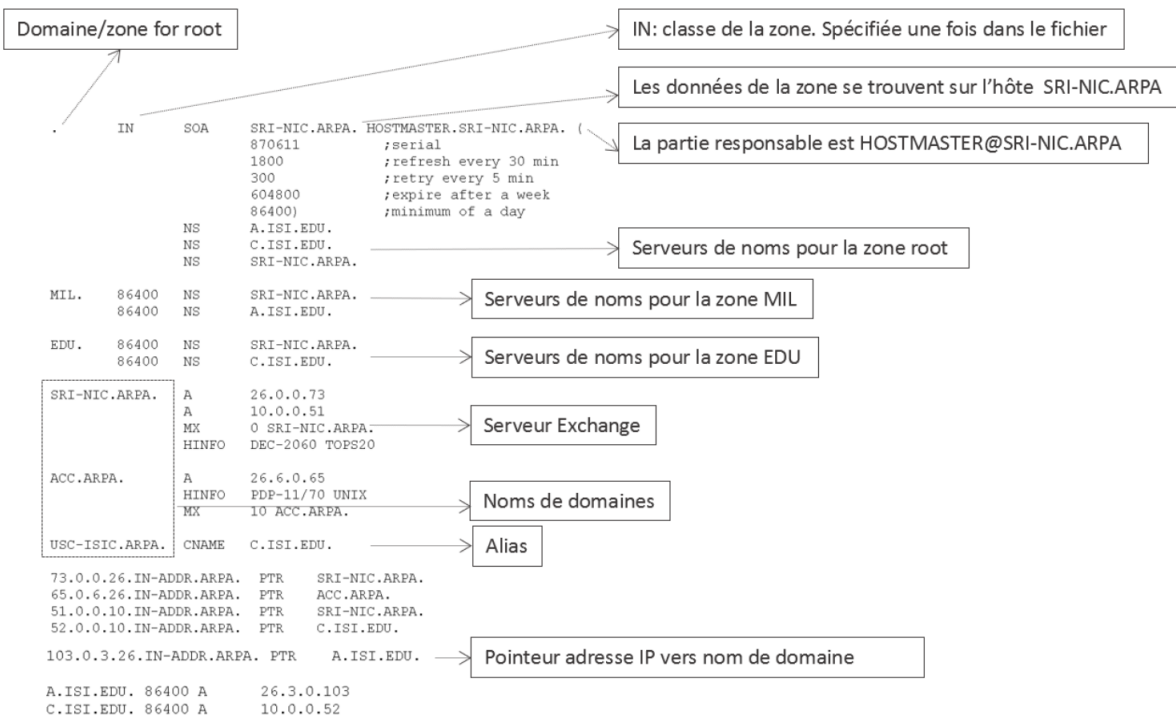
Domaine/zone for root

IN: classe de la zone. Spécifiée une fois dans le fichier

Les données de la zone se trouvent sur l'hôte SRI-NIC.ARPA

La partie responsable est HOSTMASTER@SRI-NIC.ARPA

```
.       IN      SOA     SRI-NIC.ARPA. HOSTMASTER.SRI-NIC.ARPA. (
                        870611          ;serial
                        1800            ;refresh every 30 min
                        300             ;retry every 5 min
                        604800          ;expire after a week
                        86400)          ;minimum of a day
                NS      A.ISI.EDU.
                NS      C.ISI.EDU.
                NS      SRI-NIC.ARPA.
```

Serveurs de noms pour la zone root

```
MIL.    86400   NS      SRI-NIC.ARPA.
        86400   NS      A.ISI.EDU.
```

Serveurs de noms pour la zone MIL

```
EDU.    86400   NS      SRI-NIC.ARPA.
        86400   NS      C.ISI.EDU.
```

Serveurs de noms pour la zone EDU

```
SRI-NIC.ARPA.   A       26.0.0.73
                A       10.0.0.51
                MX      0 SRI-NIC.ARPA.
                HINFO   DEC-2060 TOPS20
```

Serveur Exchange

```
ACC.ARPA.       A       26.6.0.65
                HINFO   PDP-11/70 UNIX
                MX      10 ACC.ARPA.
```

Noms de domaines

```
USC-ISIC.ARPA.  CNAME   C.ISI.EDU.
```

Alias

```
73.0.0.26.IN-ADDR.ARPA.  PTR    SRI-NIC.ARPA.
65.0.6.26.IN-ADDR.ARPA.  PTR    ACC.ARPA.
51.0.0.10.IN-ADDR.ARPA.  PTR    SRI-NIC.ARPA.
52.0.0.10.IN-ADDR.ARPA.  PTR    C.ISI.EDU.

103.0.3.26.IN-ADDR.ARPA. PTR    A.ISI.EDU.
```

Pointeur adresse IP vers nom de domaine

```
A.ISI.EDU. 86400 A      26.3.0.103
C.ISI.EDU. 86400 A      10.0.0.52
```